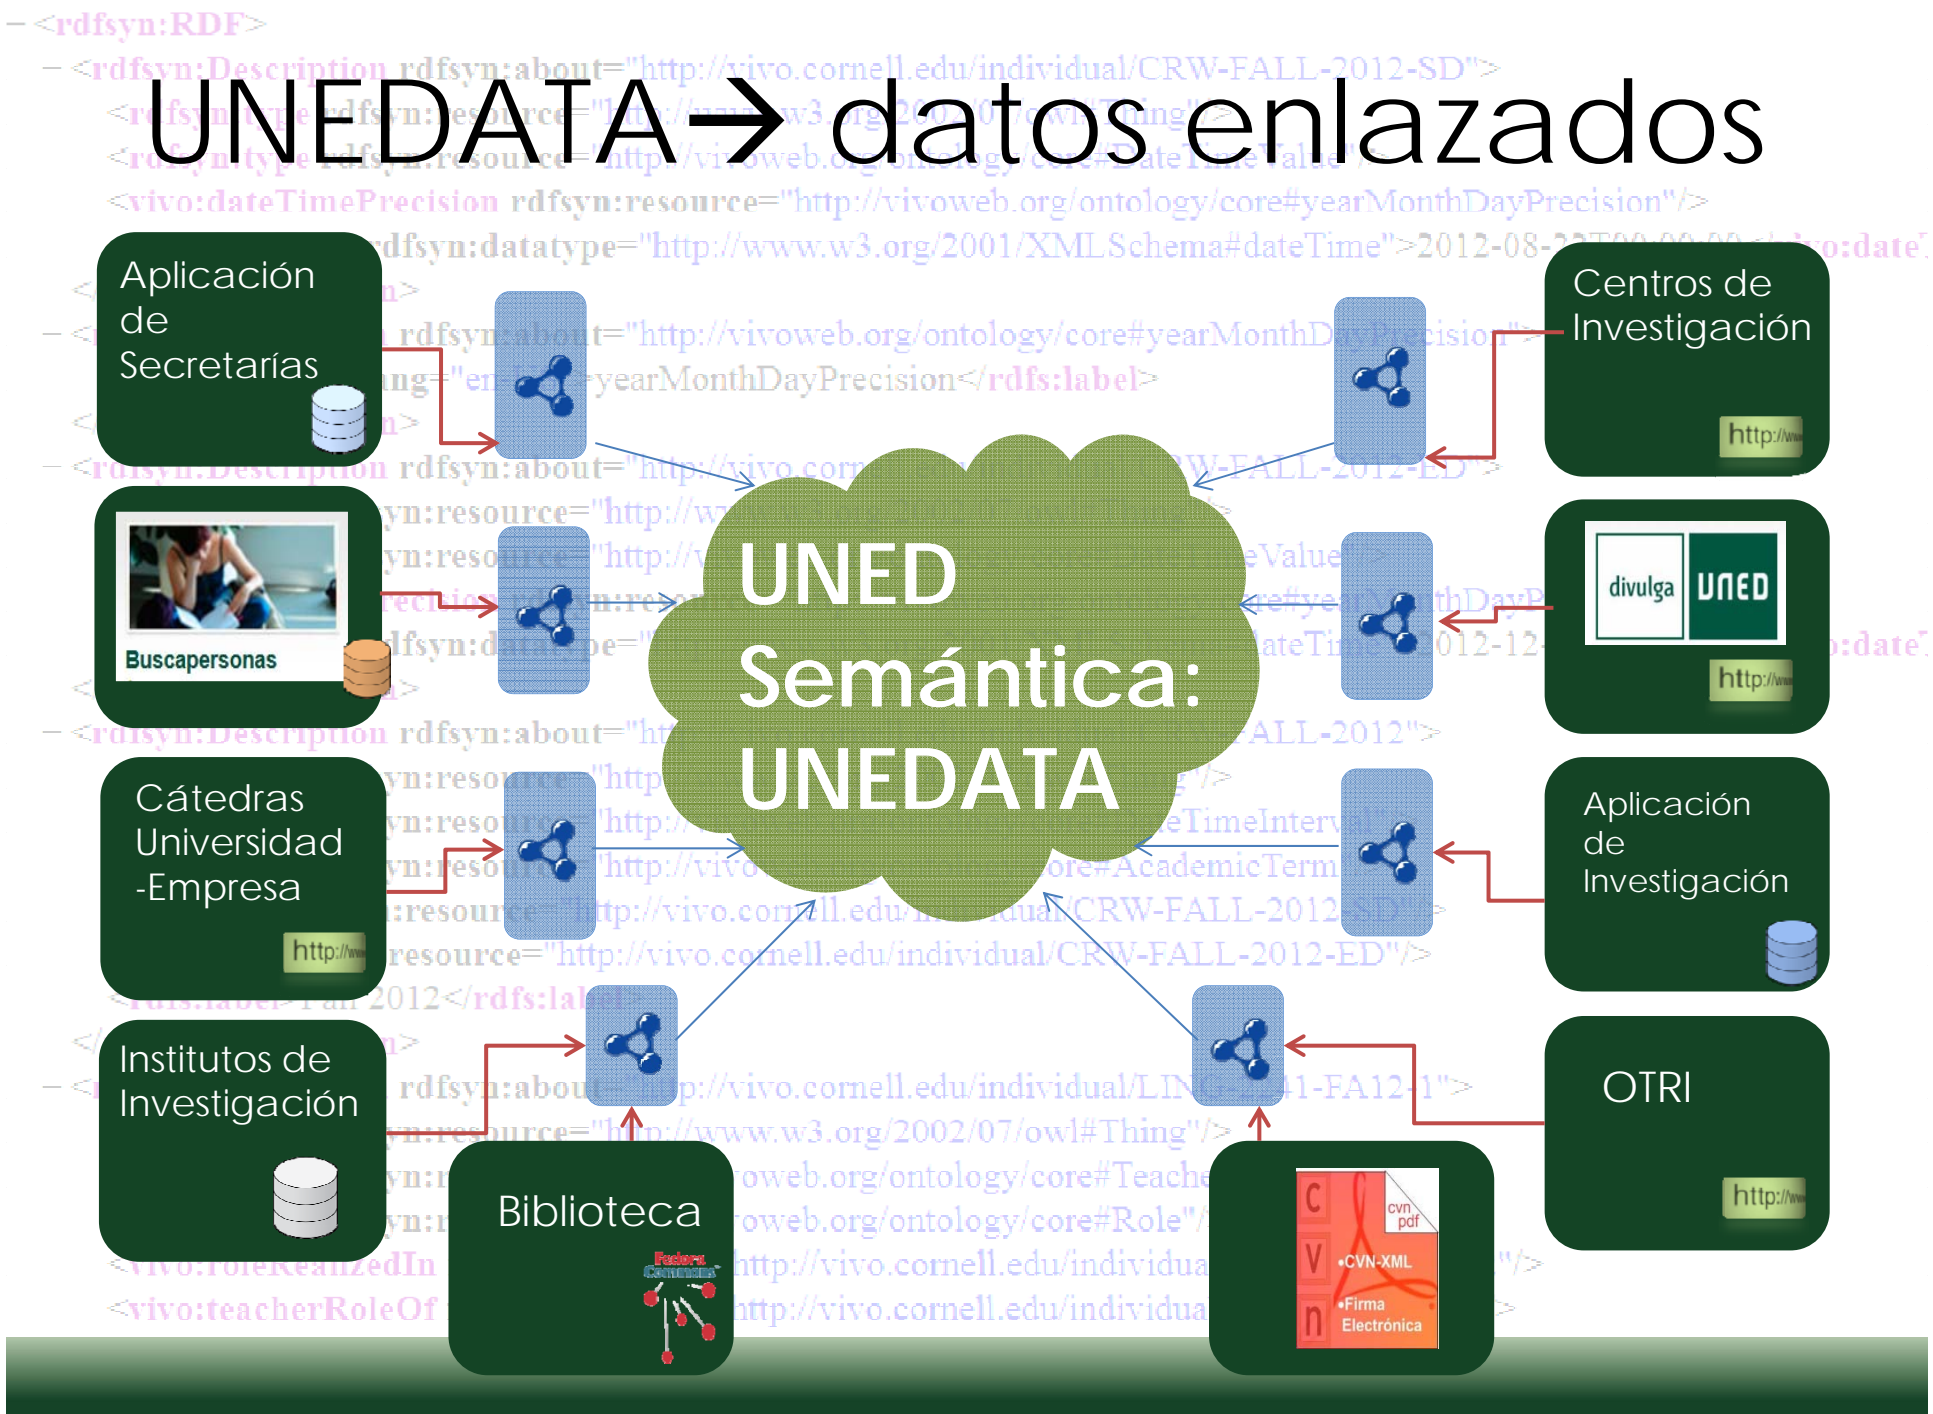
UNEDATA→ datos enlazados

Aplicación de Secretarías

Centros de Investigación

http://

Buscapersonas

divulga UNED

http://

UNED Semántica: UNEDATA

Cátedras Universidad -Empresa

http://

Aplicación de Investigación

Institutos de Investigación

OTRI

http://

Biblioteca

Factores Comunes

C V n

cvn pdf

•CVN-XML

•Firma Electrónica